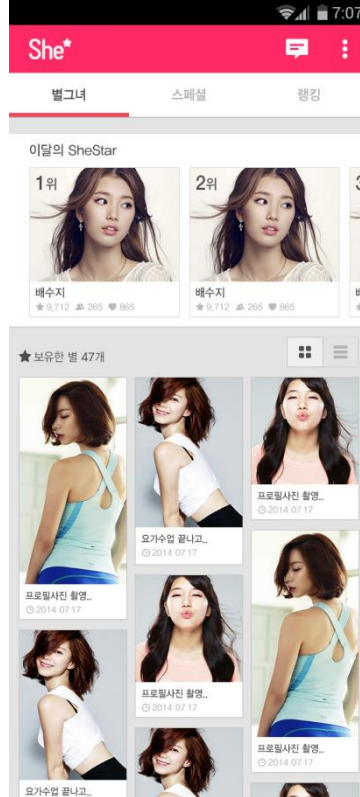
7:07

She

별그녀

스페셜

랭킹

이달의 SheStar

1위

배수지

9,712 265 865

2위

배수지

9,712 265 865

3

보유한 별 47개

프로필사진 촬영..

2014 07 17

요가수업 끝나고..

2014 07 17

프로필사진 촬영..

2014 07 17

프로필사진 촬영..

2014 07 17

프로필사진 촬영..

2014 07 17

요가수업 끝나고..